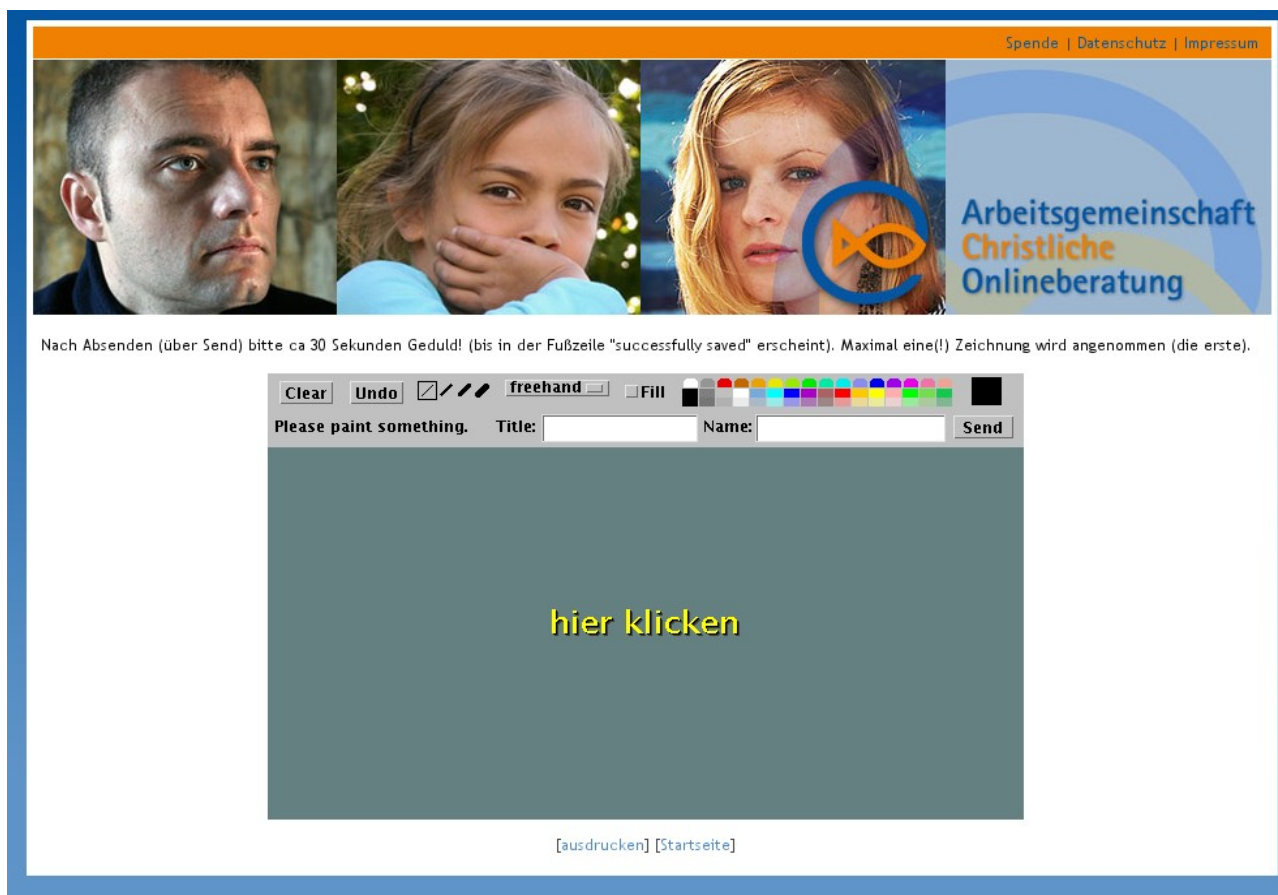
Spende | Datenschutz | Impressum

Arbeitsgemeinschaft Christliche Onlineberatung

Nach Absenden (über Send) bitte ca 30 Sekunden Geduld! (bis in der Fußzeile "successfully saved" erscheint). Maximal eine(!) Zeichnung wird angenommen (die erste).

Clear Undo freehand Fill

Please paint something. Title: Name: Send

hier klicken

[ausdrucken] [Startseite]